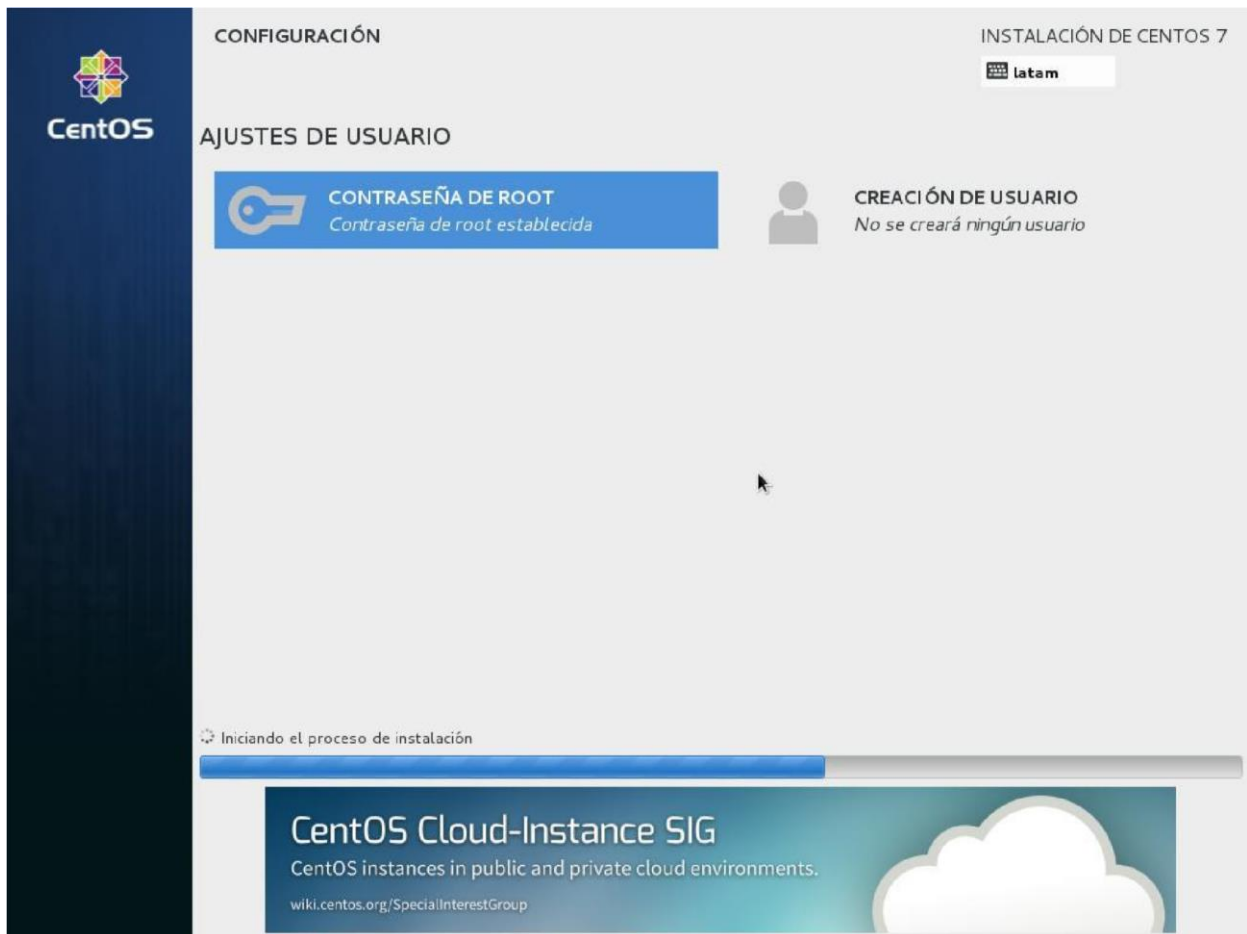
CentOS

CONFIGURACIÓN

INSTALACIÓN DE CENTOS 7

latam

AJUSTES DE USUARIO

CONTRASEÑA DE ROOT
Contraseña de root establecida

CREACIÓN DE USUARIO
No se creará ningún usuario

Iniciando el proceso de instalación

CentOS Cloud-Instance SIG
CentOS instances in public and private cloud environments.
wiki.centos.org/SpecialInterestGroup